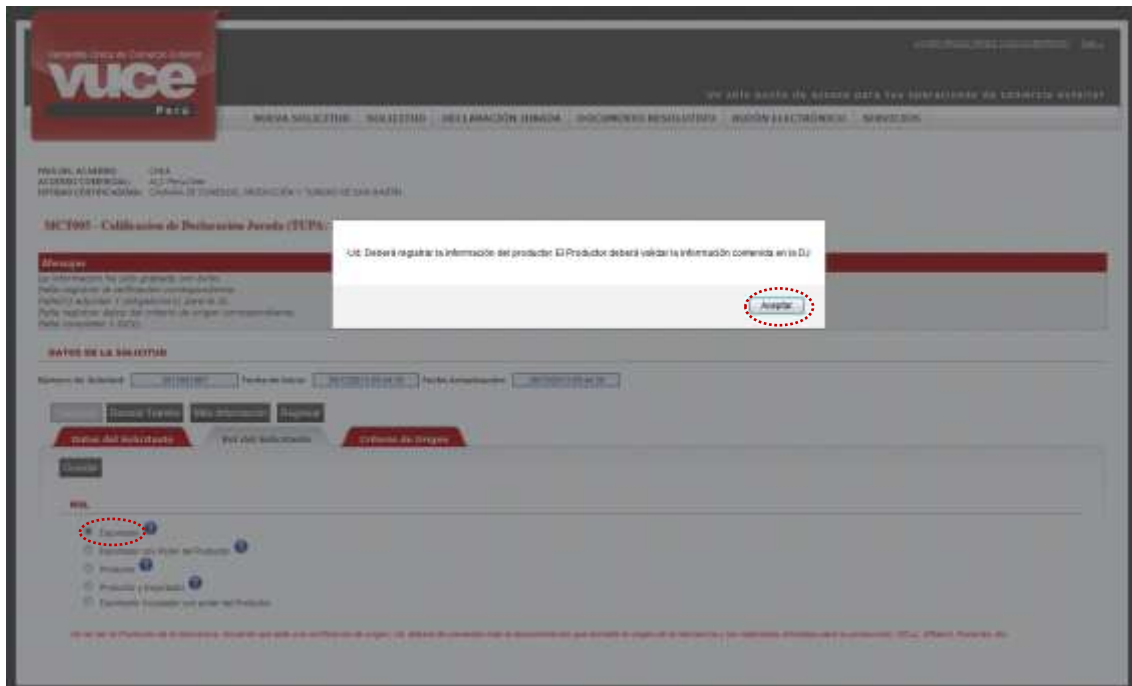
Ventanilla Única de Comercio Exterior
vuce
Perú

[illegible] Salir

Un solo punto de acceso para tus operaciones de comercio exterior

NUEVA SOLICITUD SOLICITUD DECLARACIÓN JURADA DOCUMENTOS RESOLUTIVOS BUZÓN ELECTRÓNICO SERVICIOS

PAÍS DEL ACUERDO: CHINA
ACUERDO COMERCIAL: ACE Perú-China
ENTIDAD CERTIFICADORA: CAMARA DE COMERCIO, PRODUCCIÓN Y TURISMO DE SAN MARTÍN

MCT005 - Calificación de Declaración Jurada (TUPA: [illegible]

Mensajes
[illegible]
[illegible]
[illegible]
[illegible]
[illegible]

Ud. Deberá registrar la información del productor. El Productor deberá validar la información contenida en la DJ

Aceptar

DATOS DE LA SOLICITUD

Número de Solicitud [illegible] Fecha de Inicio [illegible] Fecha Actualización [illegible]

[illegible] Cancelar Trámite Más Información Regresar

Datos del Solicitante Rol del Solicitante Criterios de Origen

Grabar

ROL

Exportador
Exportador con Poder del Productor
Productor
Productor y Exportador
Exportador Excepción con poder del Productor

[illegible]